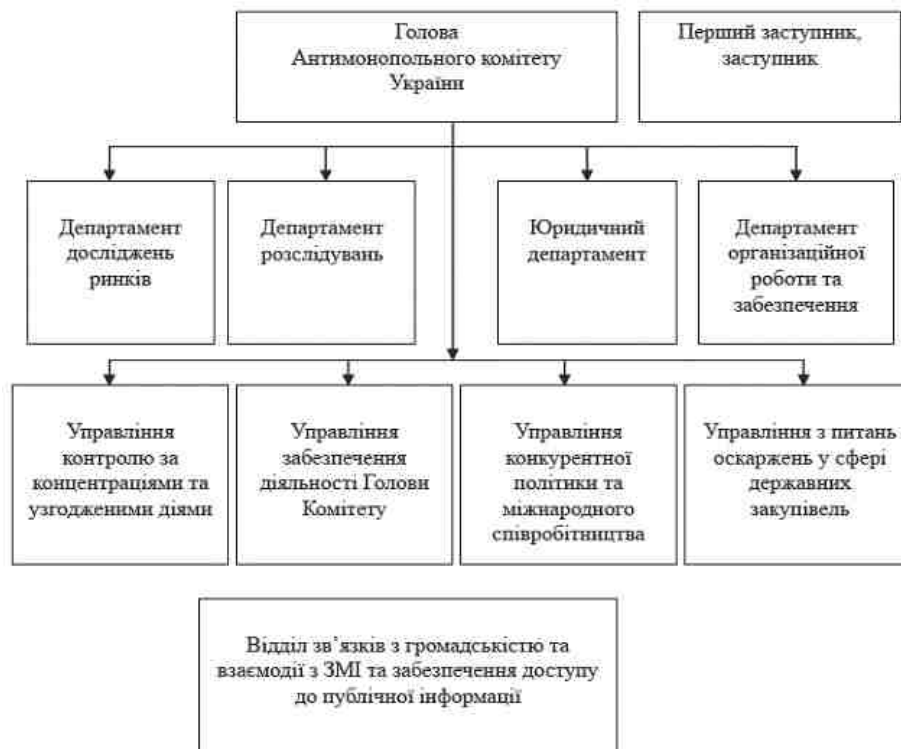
Голова Антимонопольного комітету України

Перший заступник, заступник

Департамент досліджень ринків

Департамент розслідувань

Юридичний департамент

Департамент організаційної роботи та забезпечення

Управління контролю за концентраціями та узгодженими діями

Управління забезпечення діяльності Голови Комітету

Управління конкурентної політики та міжнародного співробітництва

Управління з питань оскаржень у сфері державних закупівель

Відділ зв'язків з громадськістю та взаємодії з ЗМІ та забезпечення доступу до публічної інформації